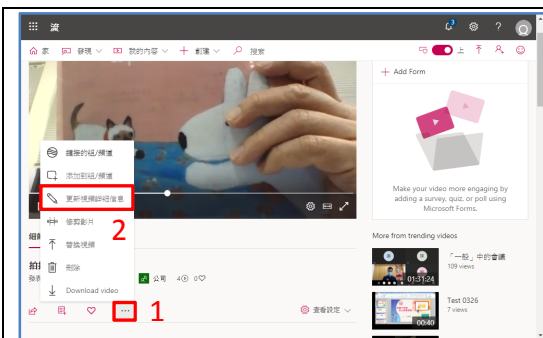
流

家 發現 我的內容 + 創建 搜索

上

+ Add Form

鏈接的組/頻道
添加到組/頻道
更新視頻詳細信息
修剪影片
替換視頻
刪除
Download video

2

細

拍

公司 4 0

1

查看設定

Make your video more engaging by adding a survey, quiz, or poll using Microsoft Forms.

More from trending videos

「一毅」中的會議
109 views
01:31:24

Test 0326
7 views
00:40